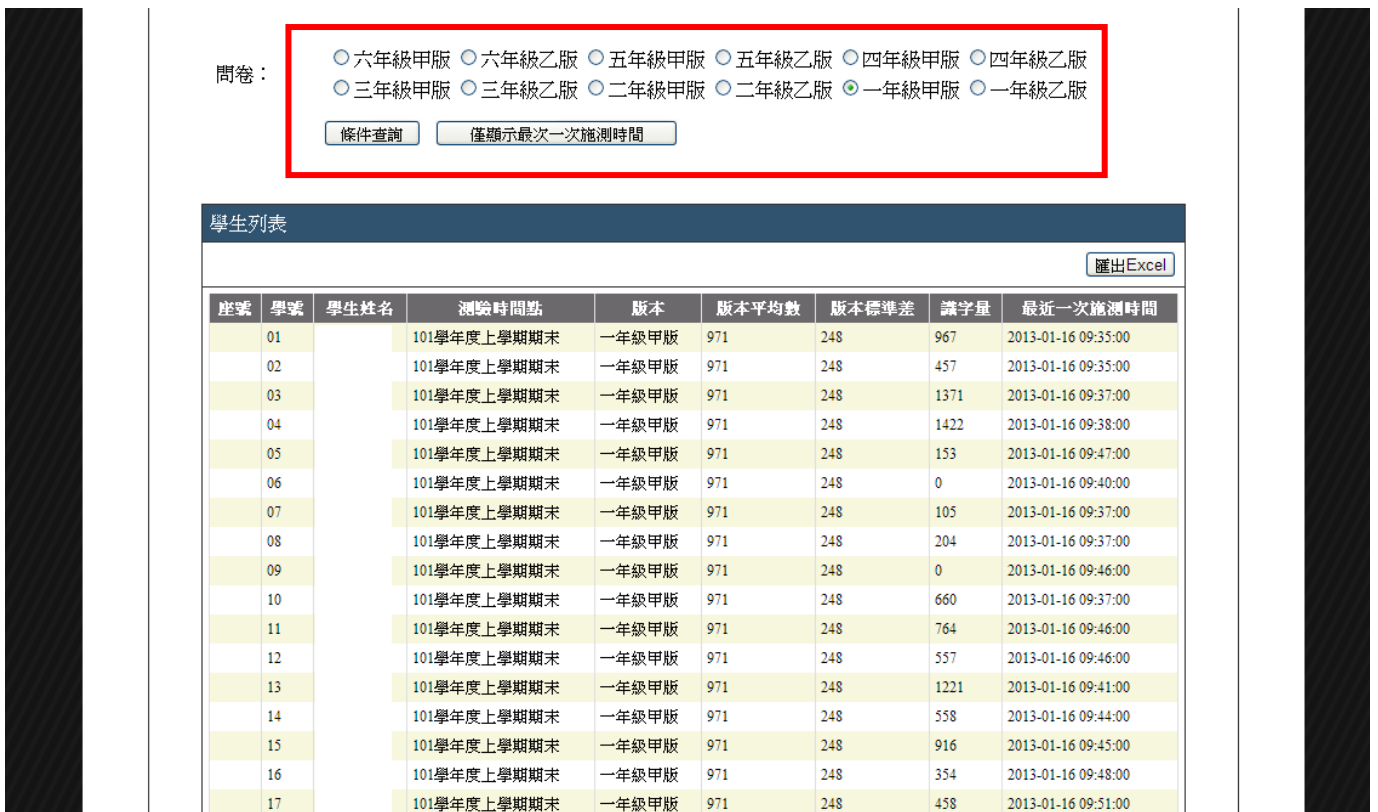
問卷：
○六年級甲版 ○六年級乙版 ○五年級甲版 ○五年級乙版 ○四年級甲版 ○四年級乙版
○三年級甲版 ○三年級乙版 ○二年級甲版 ○二年級乙版 ⊙一年級甲版 ○一年級乙版

條件查詢 僅顯示最次一次施測時間

學生列表

匯出Excel

| 座號 | 學號 | 學生姓名 | 測驗時間點 | 版本 | 版本平均數 | 版本標準差 | 識字量 | 最近一次施測時間 |
|---|---|---|---|---|---|---|---|---|
| | 01 | | 101學年度上學期期末 | 一年級甲版 | 971 | 248 | 967 | 2013-01-16 09:35:00 |
| | 02 | | 101學年度上學期期末 | 一年級甲版 | 971 | 248 | 457 | 2013-01-16 09:35:00 |
| | 03 | | 101學年度上學期期末 | 一年級甲版 | 971 | 248 | 1371 | 2013-01-16 09:37:00 |
| | 04 | | 101學年度上學期期末 | 一年級甲版 | 971 | 248 | 1422 | 2013-01-16 09:38:00 |
| | 05 | | 101學年度上學期期末 | 一年級甲版 | 971 | 248 | 153 | 2013-01-16 09:47:00 |
| | 06 | | 101學年度上學期期末 | 一年級甲版 | 971 | 248 | 0 | 2013-01-16 09:40:00 |
| | 07 | | 101學年度上學期期末 | 一年級甲版 | 971 | 248 | 105 | 2013-01-16 09:37:00 |
| | 08 | | 101學年度上學期期末 | 一年級甲版 | 971 | 248 | 204 | 2013-01-16 09:37:00 |
| | 09 | | 101學年度上學期期末 | 一年級甲版 | 971 | 248 | 0 | 2013-01-16 09:46:00 |
| | 10 | | 101學年度上學期期末 | 一年級甲版 | 971 | 248 | 660 | 2013-01-16 09:37:00 |
| | 11 | | 101學年度上學期期末 | 一年級甲版 | 971 | 248 | 764 | 2013-01-16 09:46:00 |
| | 12 | | 101學年度上學期期末 | 一年級甲版 | 971 | 248 | 557 | 2013-01-16 09:46:00 |
| | 13 | | 101學年度上學期期末 | 一年級甲版 | 971 | 248 | 1221 | 2013-01-16 09:41:00 |
| | 14 | | 101學年度上學期期末 | 一年級甲版 | 971 | 248 | 558 | 2013-01-16 09:44:00 |
| | 15 | | 101學年度上學期期末 | 一年級甲版 | 971 | 248 | 916 | 2013-01-16 09:45:00 |
| | 16 | | 101學年度上學期期末 | 一年級甲版 | 971 | 248 | 354 | 2013-01-16 09:48:00 |
| | 17 | | 101學年度上學期期末 | 一年級甲版 | 971 | 248 | 458 | 2013-01-16 09:51:00 |